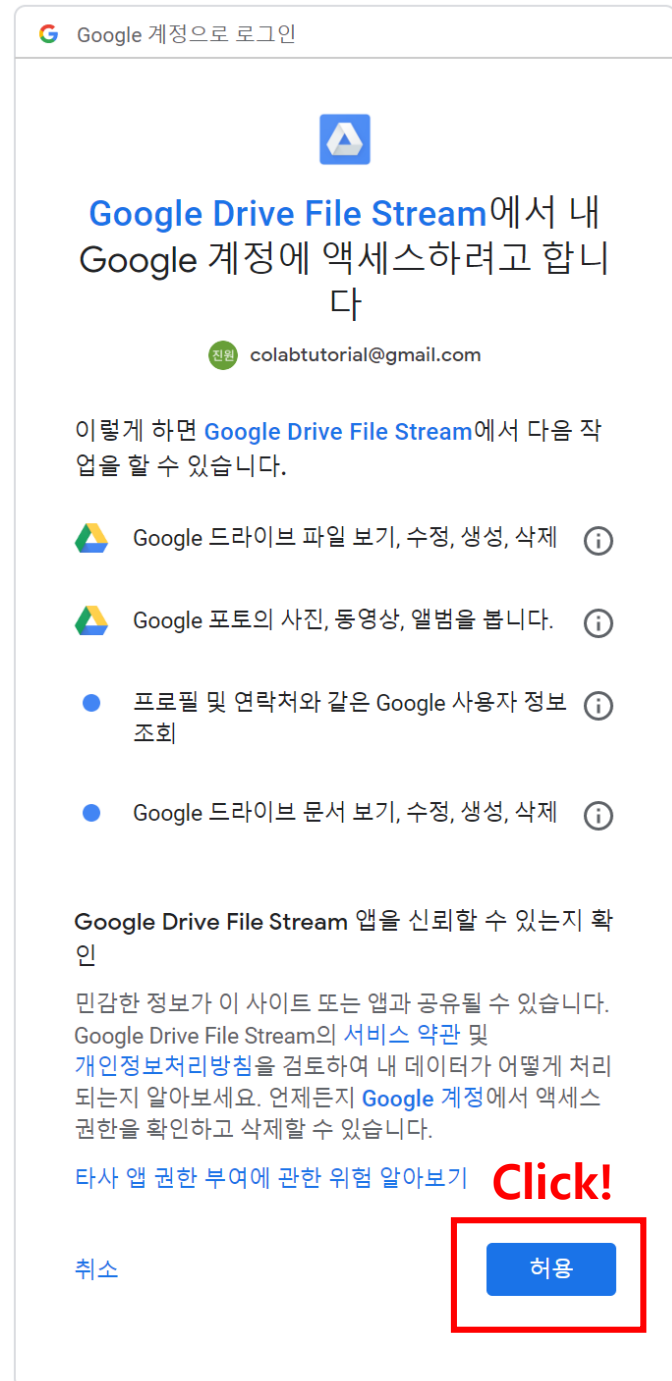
G Google 계정으로 로그인

Google Drive File Stream에서 내 Google 계정에 액세스하려고 합니다

진원 colabtutorial@gmail.com

이렇게 하면 Google Drive File Stream에서 다음 작업을 할 수 있습니다.

Google 드라이브 파일 보기, 수정, 생성, 삭제

Google 포토의 사진, 동영상, 앨범을 봅니다.

프로필 및 연락처와 같은 Google 사용자 정보 조회

Google 드라이브 문서 보기, 수정, 생성, 삭제

Google Drive File Stream 앱을 신뢰할 수 있는지 확인

민감한 정보가 이 사이트 또는 앱과 공유될 수 있습니다. Google Drive File Stream의 서비스 약관 및 개인정보처리방침을 검토하여 내 데이터가 어떻게 처리되는지 알아보세요. 언제든지 Google 계정에서 액세스 권한을 확인하고 삭제할 수 있습니다.

타사 앱 권한 부여에 관한 위험 알아보기

Click!

취소

허용